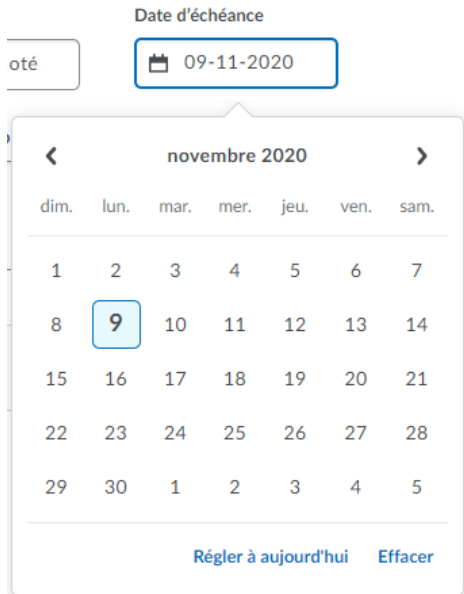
Date d'échéance

oté

09-11-2020

‹ novembre 2020 ›

| dim. | lun. | mar. | mer. | jeu. | ven. | sam. |
|---|---|---|---|---|---|---|
| 1 | 2 | 3 | 4 | 5 | 6 | 7 |
| 8 | 9 | 10 | 11 | 12 | 13 | 14 |
| 15 | 16 | 17 | 18 | 19 | 20 | 21 |
| 22 | 23 | 24 | 25 | 26 | 27 | 28 |
| 29 | 30 | 1 | 2 | 3 | 4 | 5 |

Régler à aujourd'hui Effacer